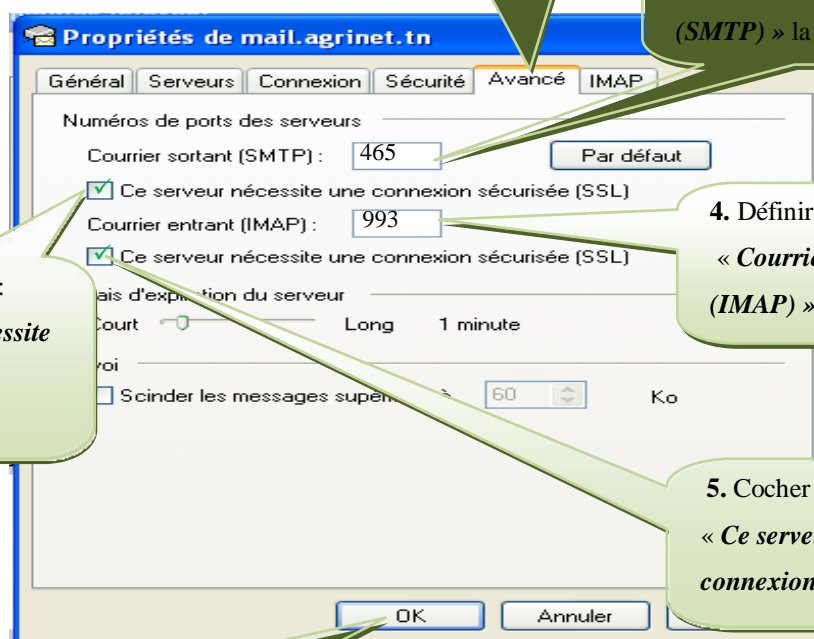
Propriétés de mail.agrinet.tn

(SMTP) » la

Général | Serveurs | Connexion | Sécurité | Avancé | IMAP

Numéros de ports des serveurs

Courrier sortant (SMTP) : 465

Par défaut

Ce serveur nécessite une connexion sécurisée (SSL)

Courrier entrant (IMAP) : 993

Ce serveur nécessite une connexion sécurisée (SSL)

4. Définir

« Courri

(IMAP) »

:

essite

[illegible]ais d'expi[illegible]tion du serveur

Court

Long 1 minute

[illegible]voi

Scinder les messages supé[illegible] 60 Ko

5. Cocher

« Ce serve

connexion

OK

Annuler